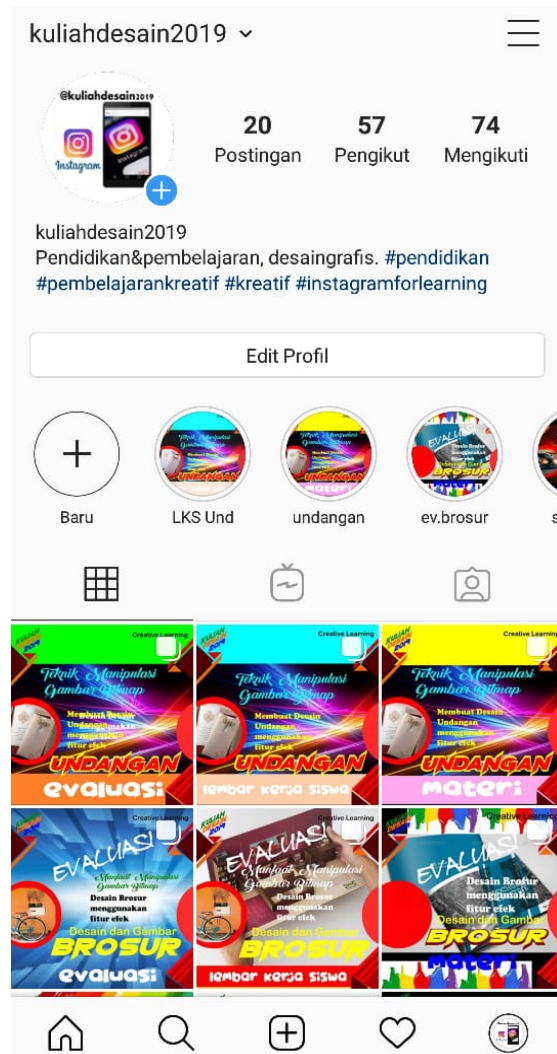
kuliahdesain2019

@kuliahdesain2019
Instagram

20 Postingan
57 Pengikut
74 Mengikuti

kuliahdesain2019
Pendidikan&pembelajaran, desaingrafis. #pendidikan #pembelajarankreatif #kreatif #instagramforlearning

Edit Profil

Baru
LKS Und
undangan
ev.brosur

Creative Learning
Teknik Manipulasi Gambar Bitmap
Membuat Desain Undangan menggunakan fitur efek
UNDANGAN
evaluasi

Creative Learning
Teknik Manipulasi Gambar Bitmap
Membuat Desain Undangan menggunakan fitur efek
UNDANGAN
lembar kerja siswa

Creative Learning
Teknik Manipulasi Gambar Bitmap
Membuat Desain Undangan menggunakan fitur efek
UNDANGAN
materi

Creative Learning
EVALUASI
Manfaat Manipulasi Gambar Bitmap
Desain Brosur menggunakan fitur efek
Desain dan Gambar
BROSUR
evaluasi

EVALUASI
Manfaat Manipulasi Gambar Bitmap
Desain Brosur menggunakan fitur efek
Desain dan Gambar
BROSUR
lembar kerja siswa

Creative Learning
EVALUASI
Desain Brosur menggunakan fitur efek
Desain dan Gambar
BROSUR
materi